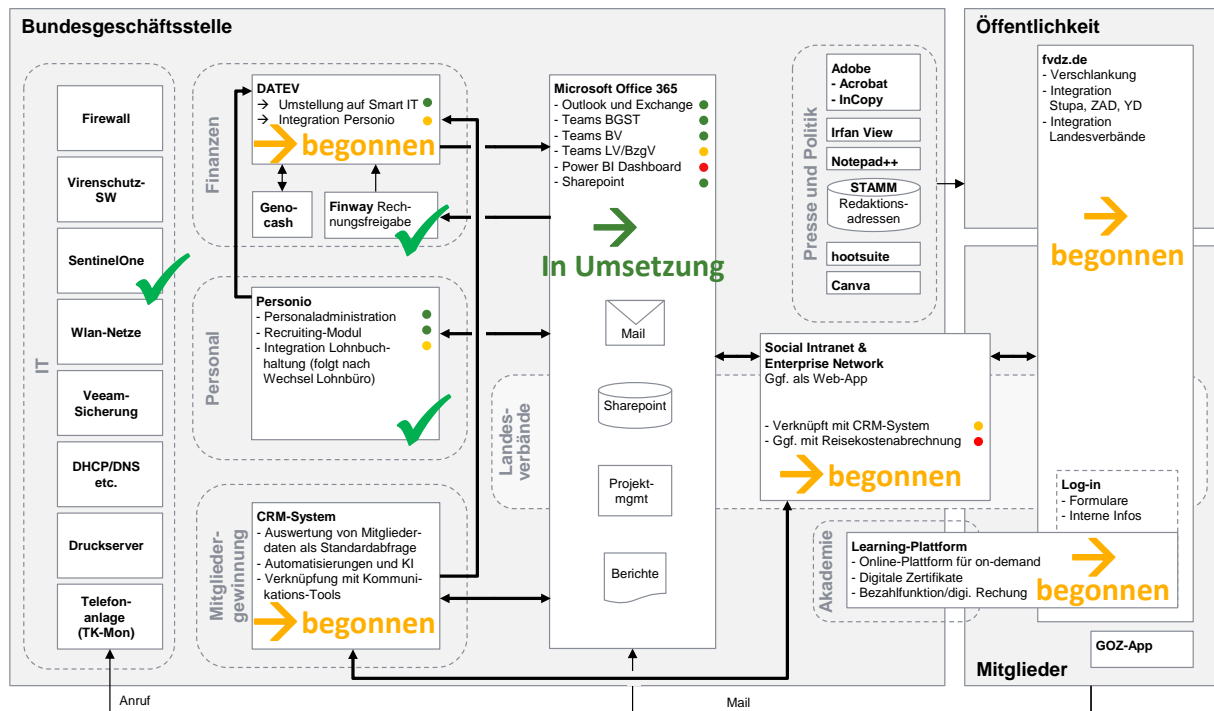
Bundesgeschäftsstelle

Öffentlichkeit

IT

Firewall

Virenschutz-SW

SentinelOne

Wlan-Netze

Veeam-Sicherung

DHCP/DNS etc.

Druckserver

Telefon-anlage (TK-Mon)

Finanzen

DATEV
→ Umstellung auf Smart IT
→ Integration Personio

begonnen

Geno-cash

Finway Rechnungsfreigabe

Personal

Personio
- Personaladministration
- Recruiting-Modul
- Integration Lohnbuchhaltung (folgt nach Wechsel Lohnbüro)

Mitgliedergewinnung

CRM-System
- Auswertung von Mitgliederdaten als Standardabfrage
- Automatisierungen und KI
- Verknüpfung mit Kommunikations-Tools

begonnen

Microsoft Office 365
- Outlook und Exchange
- Teams BGST
- Teams BV
- Teams LV/BzgV
- Power BI Dashboard
- Sharepoint

In Umsetzung

Mail

Sharepoint

Projekt-mgmt

Berichte

Landesverbände

Presse und Politik

Adobe
- Acrobat
- InCopy

Irfan View

Notepad++

STAMM
Redaktions-adressen

hootsuite

Canva

fvdz.de
- Verschlankung
- Integration Stupa, ZAD, YD
- Integration Landesverbände

begonnen

Social Intranet & Enterprise Network
Ggf. als Web-App

- Verknüpft mit CRM-System
- Ggf. mit Reisekostenabrechnung

begonnen

Log-in
- Formulare
- Interne Infos

Akademie

Learning-Plattform
- Online-Plattform für on-demand
- Digitale Zertifikate
- Bezahlfunktion/digi. Rechung

begonnen

GOZ-App

Mitglieder

Anruf

Mail